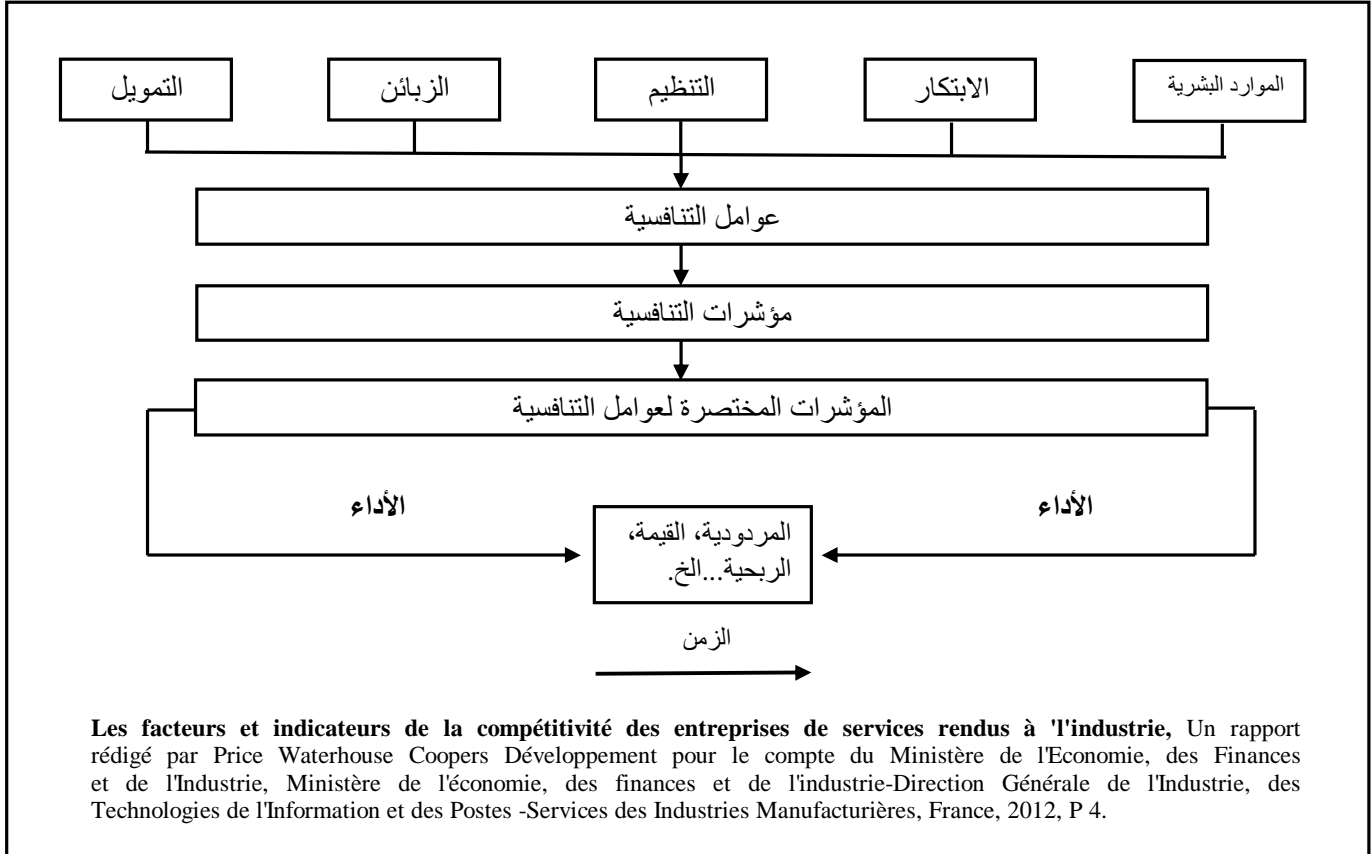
الموارد البشرية

الابتكار

التنظيم

الزبائن

التمويل

عوامل التنافسية

مؤشرات التنافسية

المؤشرات المختصرة لعوامل التنافسية

الأداء

الأداء

المردودية، القيمة، الربحية...الخ.

الزمن

**Les facteurs et indicateurs de la compétitivité des entreprises de services rendus à 'l'industrie,** Un rapport rédigé par Price Waterhouse Coopers Développement pour le compte du Ministère de l'Economie, des Finances et de l'Industrie, Ministère de l'économie, des finances et de l'industrie-Direction Générale de l'Industrie, des Technologies de l'Information et des Postes -Services des Industries Manufacturières, France, 2012, P 4.